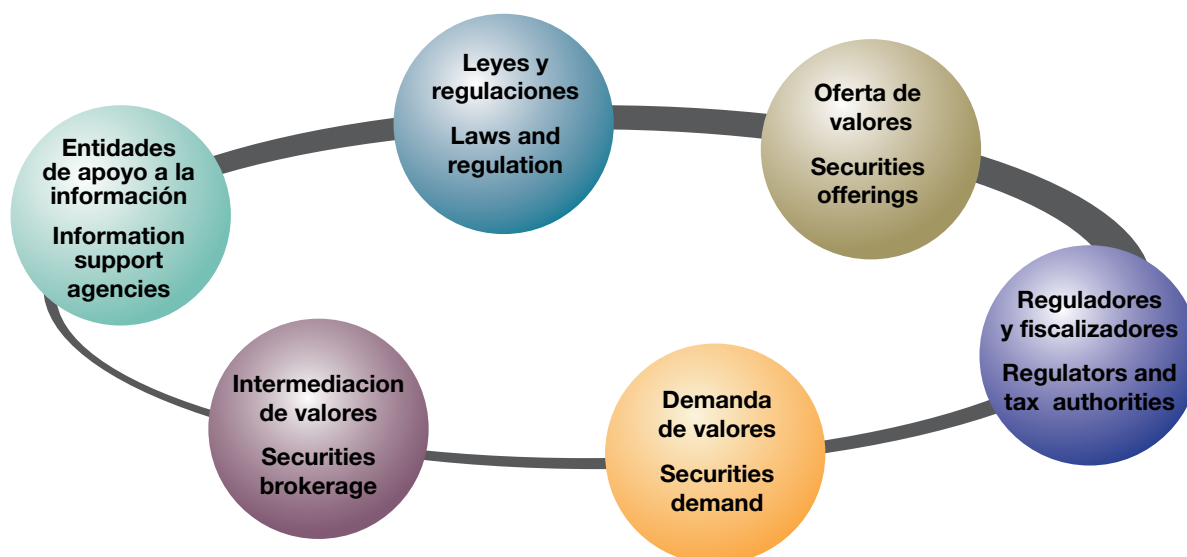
Entidades de apoyo a la información

Information support agencies

Leyes y regulaciones

Laws and regulation

Oferta de valores

Securities offerings

Reguladores y fiscalizadores

Regulators and tax authorities

Demanda de valores

Securities demand

Intermediacion de valores

Securities brokerage